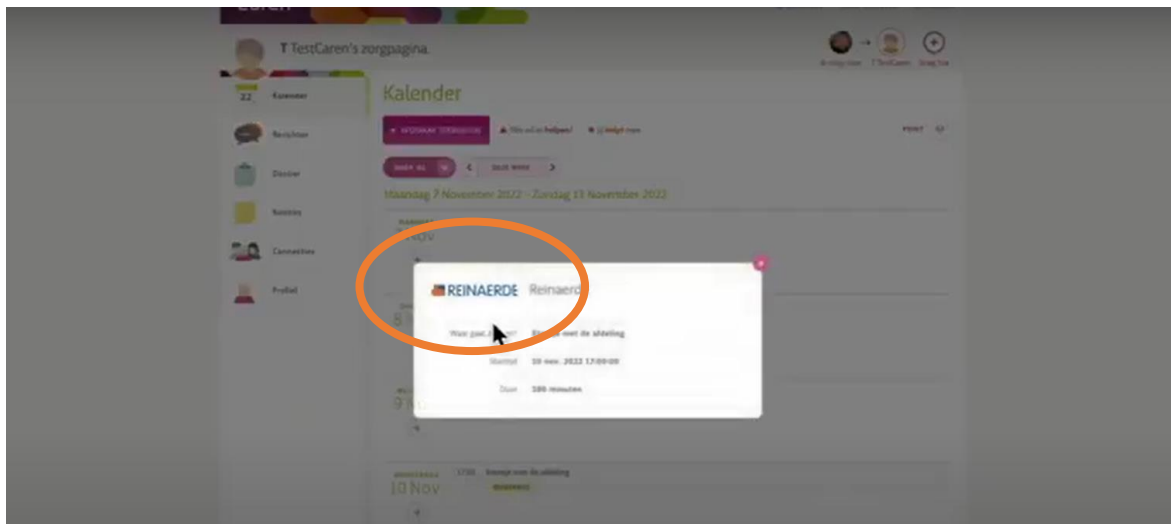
T TestCaren's zorgpagina

22 Kalender

Berichten

Dossier

Notities

Connecties

Profiel

Kalender

+ AFSPRAAK TOEVOEGEN

Wie wil er helpen?

PRINT

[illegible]

Maandag 7 November 2022 - Zondag 13 November 2022

Nov

8

9

10 Nov

17:00 Uitstapje met de afdeling

REINAERDE Reinaerde

Wat gaat er gebeuren? Uitstapje met de afdeling

Starttijd 10 nov. 2022 17:00:00

Duur 180 minuten